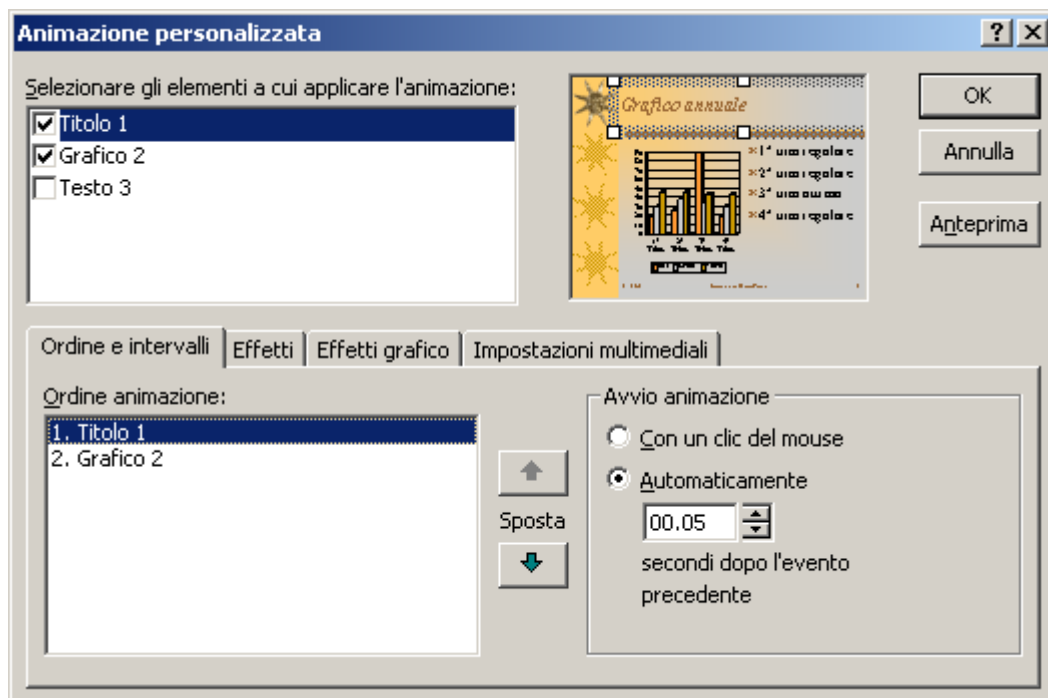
Animazione personalizzata

? X

Selezionare gli elementi a cui applicare l'animazione:

Titolo 1
Grafico 2
Testo 3

Grafico annuale

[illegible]
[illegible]
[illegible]
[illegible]

OK

Annulla

Anteprima

Ordine e intervalli | Effetti | Effetti grafico | Impostazioni multimediali

Ordine animazione:

1. Titolo 1
2. Grafico 2

Sposta

Avvio animazione

Con un clic del mouse

Automaticamente

00.05

secondi dopo l'evento precedente